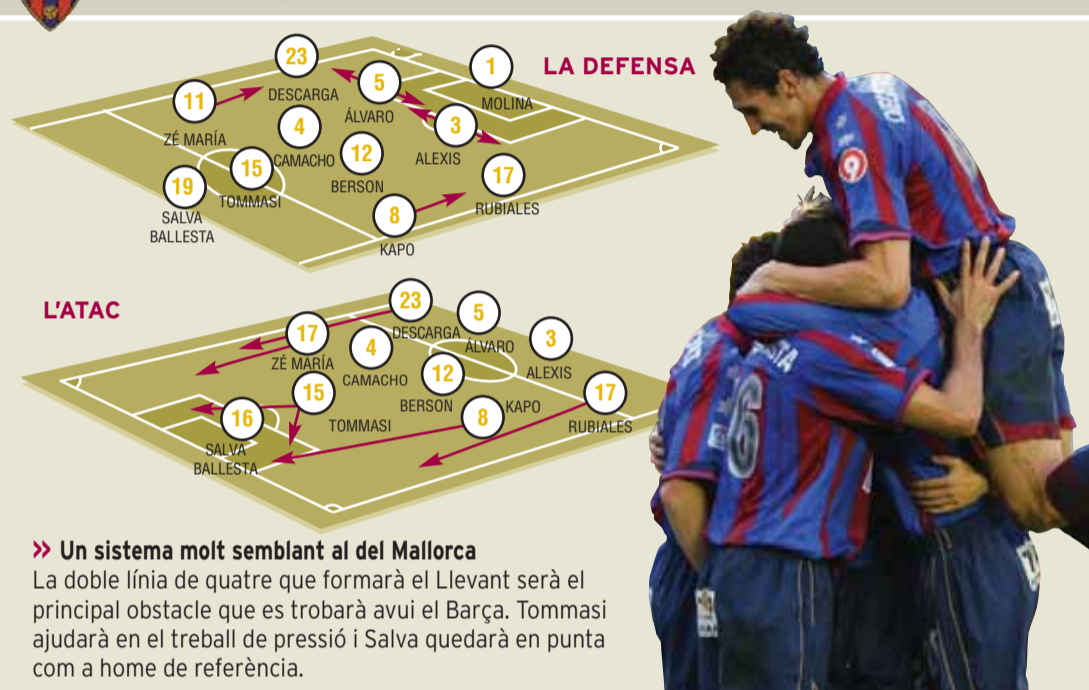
LA DEFENSA

23
DESCARGA
1
MOLINA
11
ZÉ MARÍA
5
ÁLVARO
4
CAMACHO
3
ALEXIS
15
TOMMASI
12
BERSON
17
RUBIALES
19
SALVA BALLESTA
8
KAPO

L'ATAC

23
DESCARGA
5
ÁLVARO
3
ALEXIS
17
ZÉ MARÍA
4
CAMACHO
12
BERSON
15
TOMMASI
16
SALVA BALLESTA
8
KAPO
17
RUBIALES

» Un sistema molt semblant al del Mallorca
La doble línia de quatre que formarà el Llevant serà el principal obstacle que es trobarà avui el Barça. Tommasi ajudarà en el treball de pressió i Salva quedarà en punta com a home de referència.